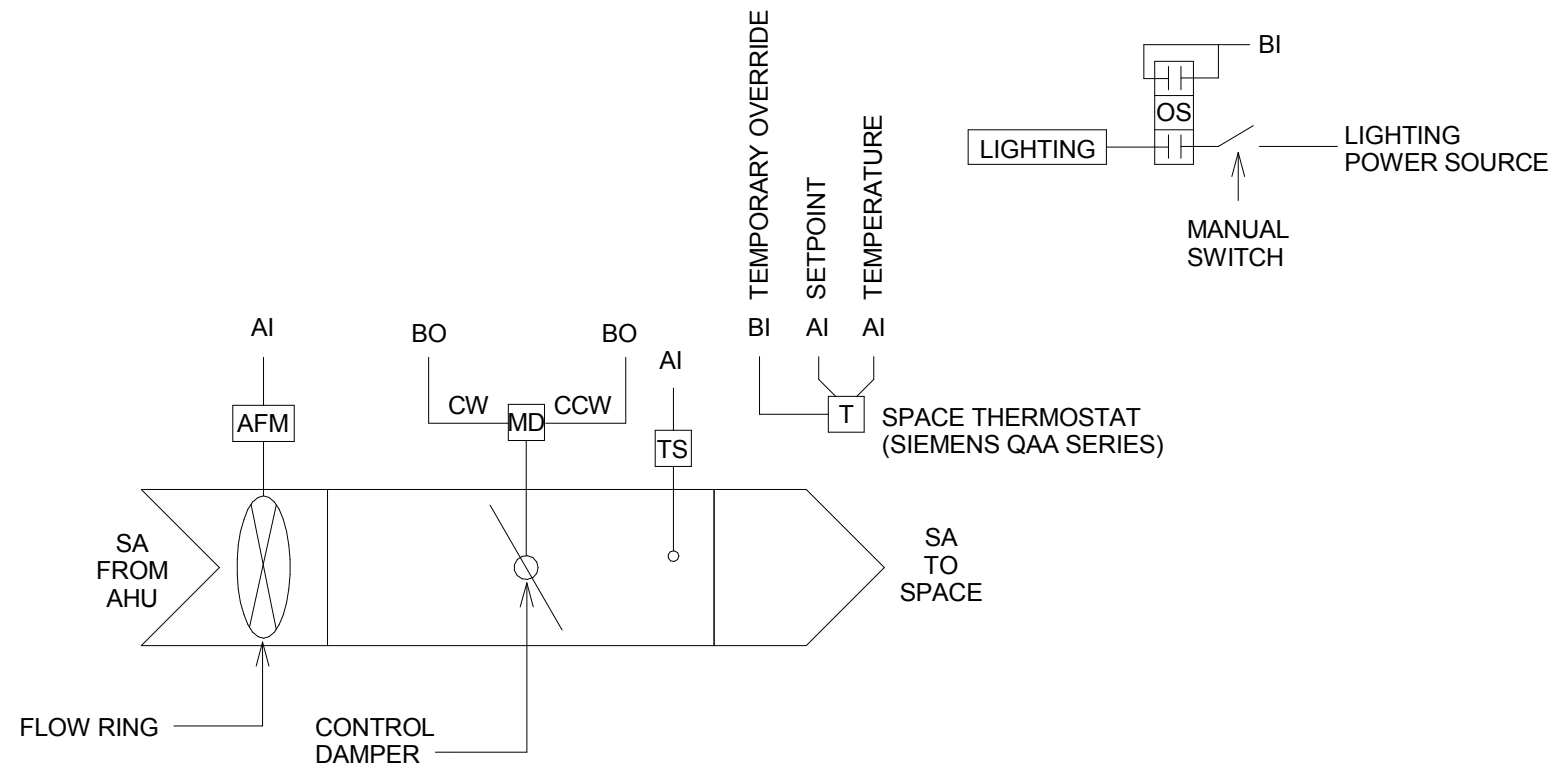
TEMPORARY OVERRIDE
SETPOINT
TEMPERATURE

BI
OS
LIGHTING
LIGHTING POWER SOURCE
MANUAL SWITCH

AI
BO
BO
AI
BI
AI
AI

CW
MD
CCW
AFM
TS
T
SPACE THERMOSTAT (SIEMENS QAA SERIES)

SA FROM AHU
SA TO SPACE

FLOW RING
CONTROL DAMPER